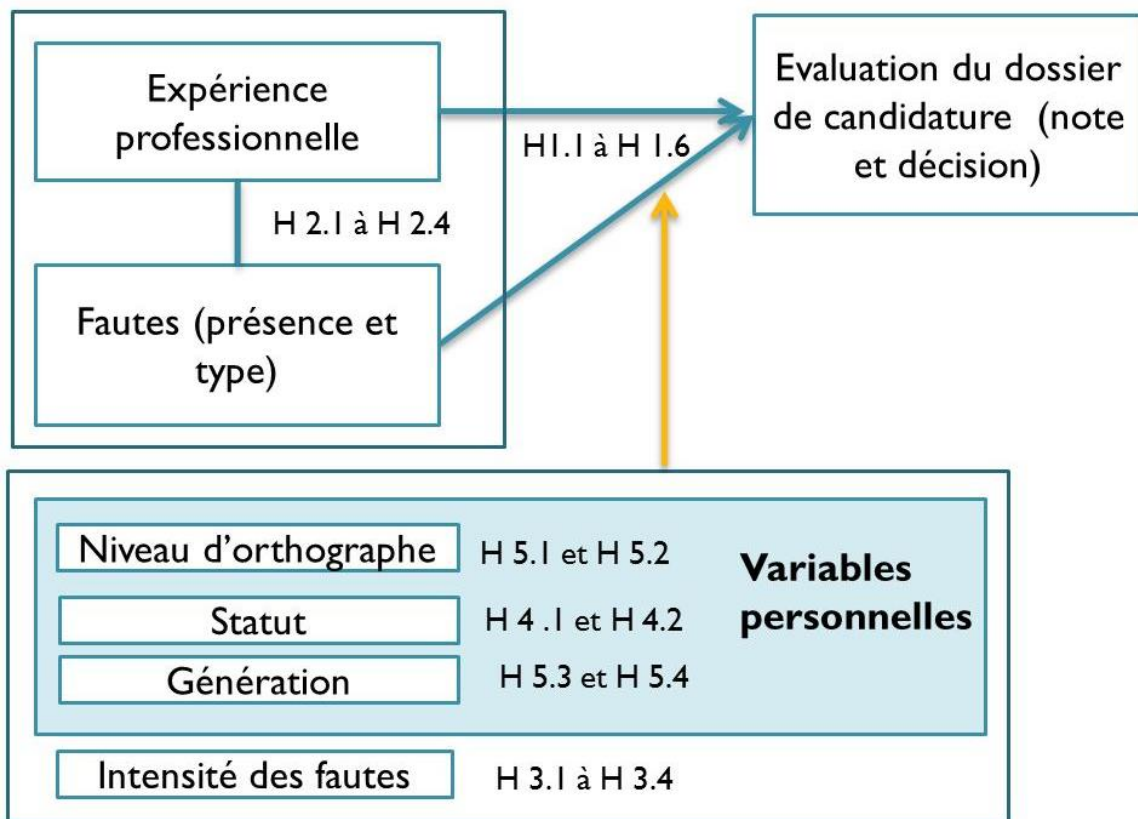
Expérience professionnelle

H 2.1 à H 2.4

Fautes (présence et type)

H1.1 à H 1.6

Evaluation du dossier de candidature (note et décision)

Niveau d'orthographe

H 5.1 et H 5.2

Statut

H 4 .1 et H 4.2

Génération

H 5.3 et H 5.4

Variables personnelles

Intensité des fautes

H 3.1 à H 3.4